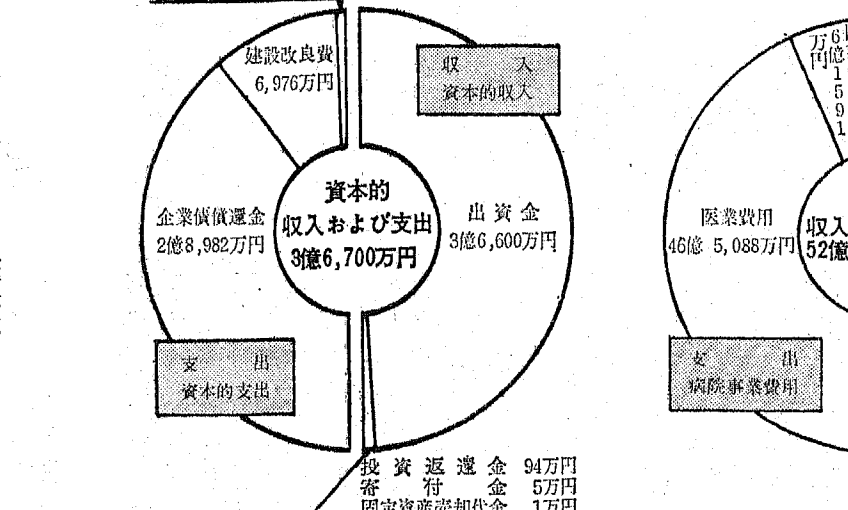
建設改良費
6,976万円

収　入
資本的収入

企業債償還金
2億8,982万円

資本的
収入および支出
3億6,700万円

出資金
3億6,600万円

支　出
資本的支出

投資返還金　94万円
寄　付　金　5万円
固定資産売却代金　1万円

万6
円億
1
5
9
1

医業費用
46億 5,088万円

収入
52億

支　出
病院事業費用